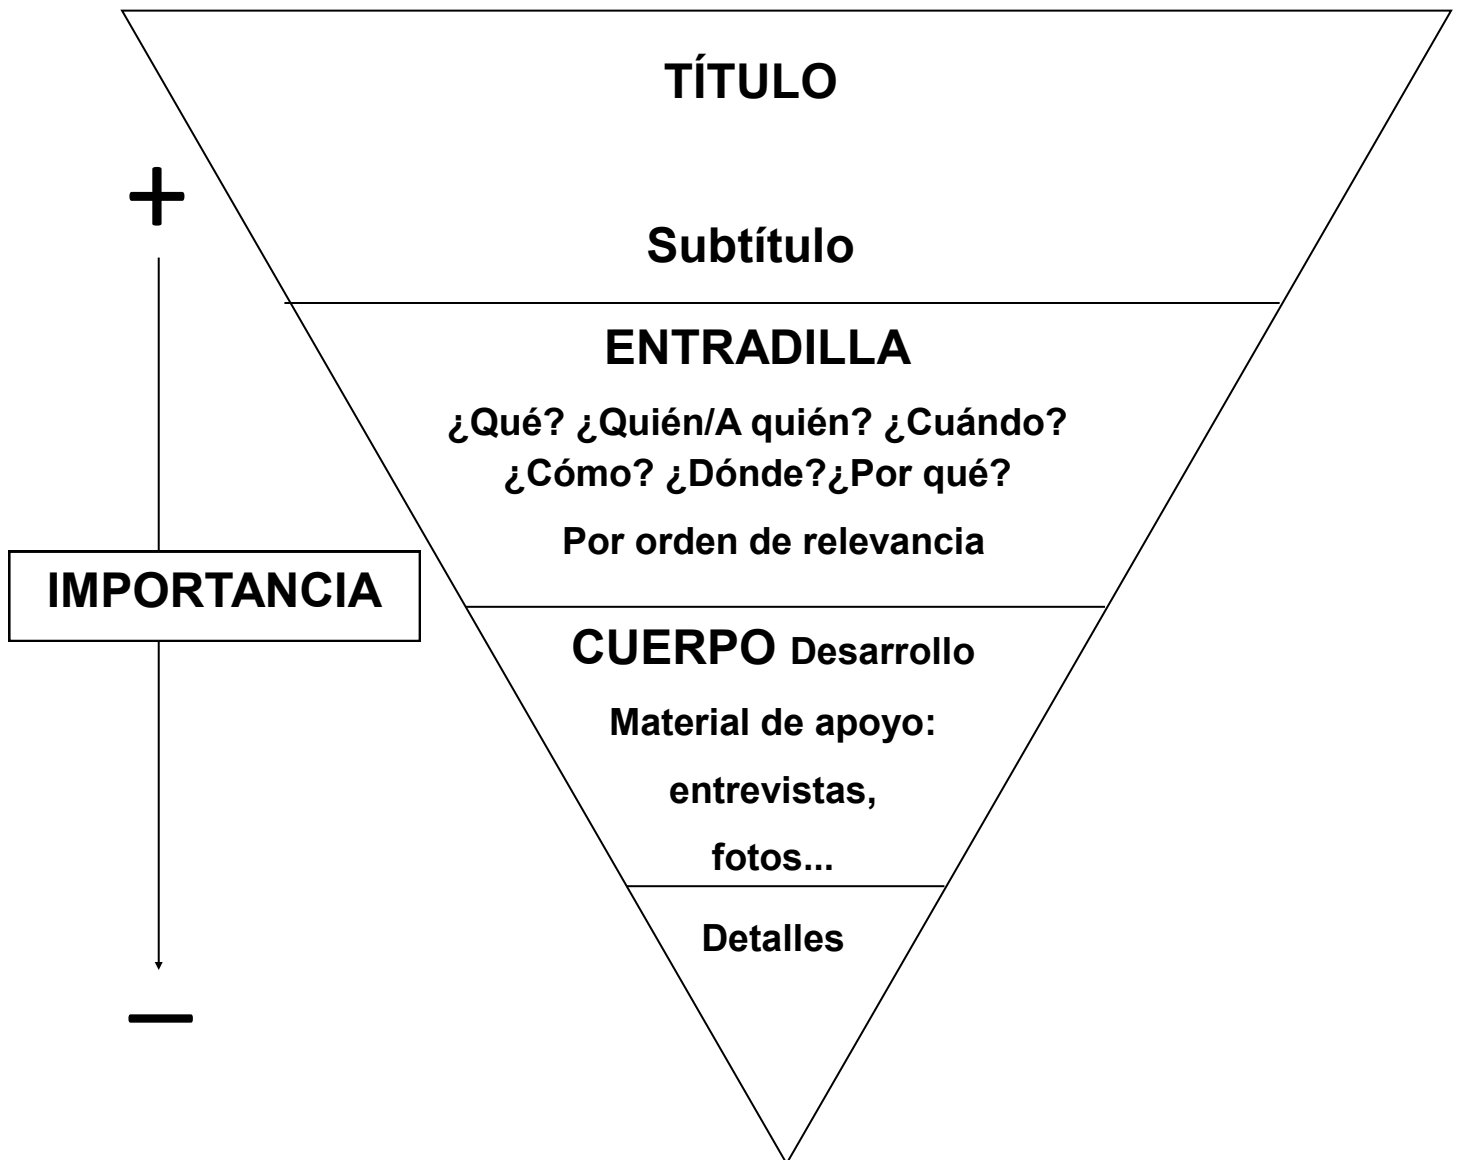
TÍTULO

Subtítulo

ENTRADILLA

¿Qué? ¿Quién/A quién? ¿Cuándo? ¿Cómo? ¿Dónde?¿Por qué?

Por orden de relevancia

CUERPO Desarrollo

Material de apoyo:

entrevistas,

fotos...

Detalles

+

IMPORTANCIA

—